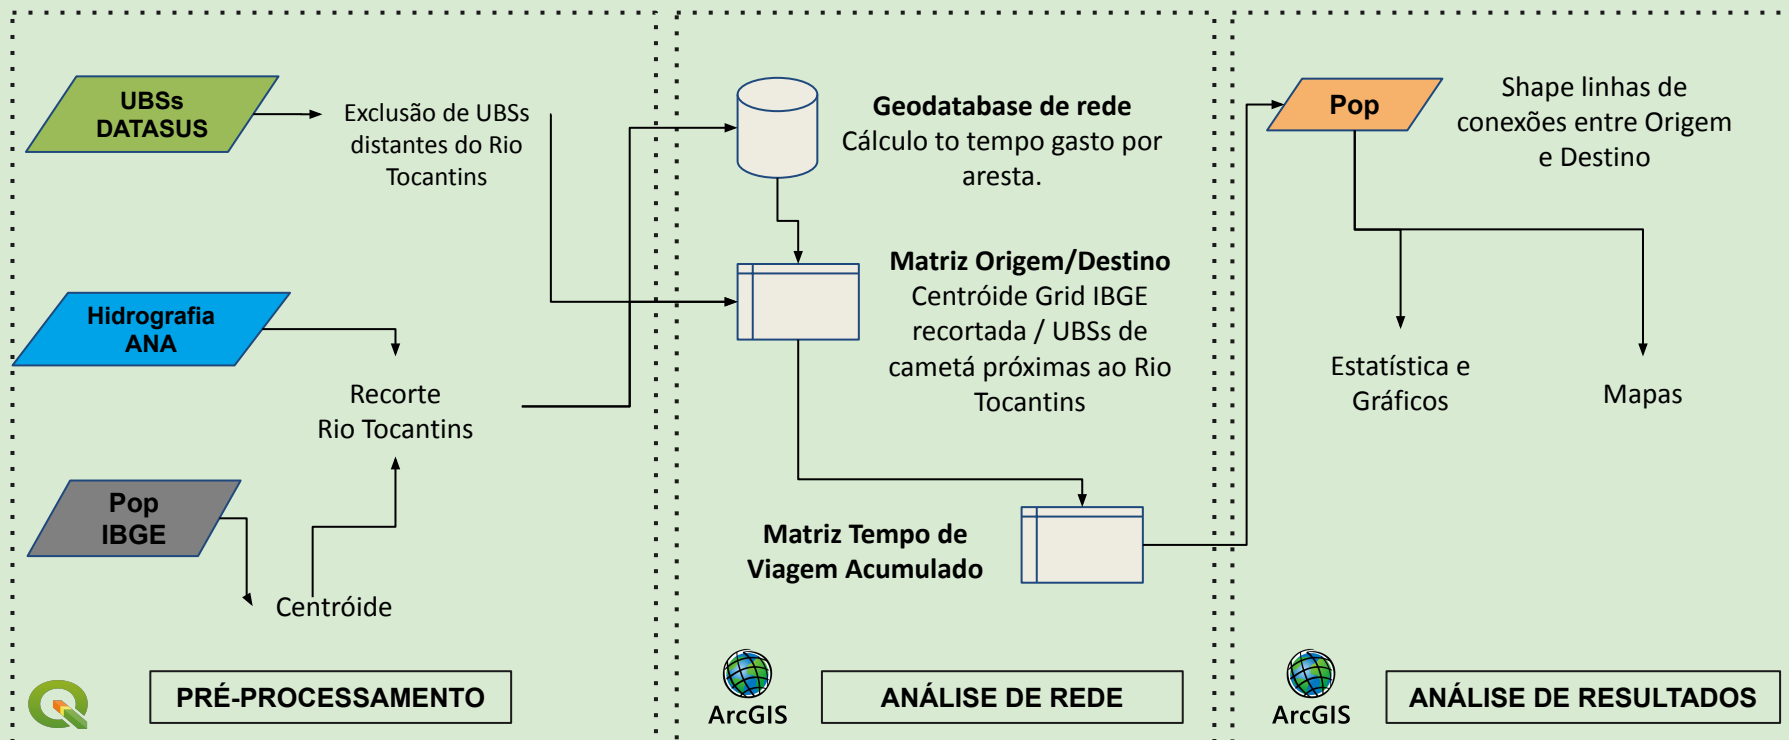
UBSs DATASUS

Exclusão de UBSs distantes do Rio Tocantins

Hidrografia ANA

Recorte Rio Tocantins

Pop IBGE

Centróide

PRÉ-PROCESSAMENTO

Geodatabase de rede
Cálculo to tempo gasto por aresta.

Matriz Origem/Destino
Centróide Grid IBGE recortada / UBSs de cametá próximas ao Rio Tocantins

Matriz Tempo de Viagem Acumulado

ArcGIS

ANÁLISE DE REDE

Pop

Shape linhas de conexões entre Origem e Destino

Estatística e Gráficos

Mapas

ArcGIS

ANÁLISE DE RESULTADOS